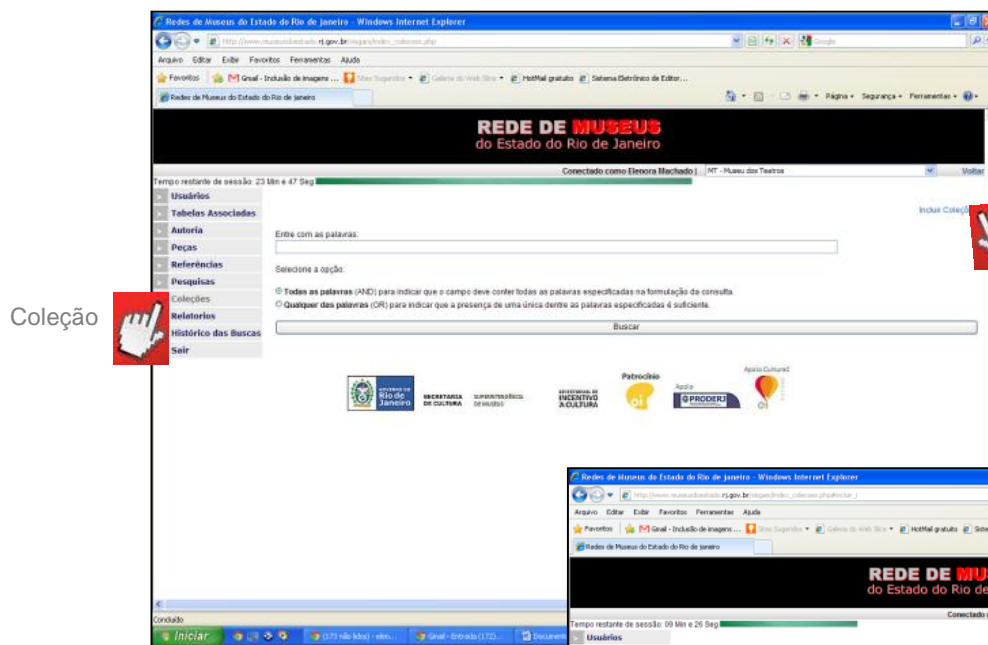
Coleção

Redes de Museus do Estado do Rio de Janeiro - Windows Internet Explorer

http://www.museusdoestado.rj.gov.br/telas/index_colecoes.php

Arquivo Editar Exibir Favoritos Ferramentas Ajuda

Favoritos | Gmail - Inclusão de imagens ... | Sites Sugeridos | Galeria do Web Slice | HotMail gratuito | Sistema Eletrônico de Editor...

Redes de Museus do Estado do Rio de Janeiro

Página Segurança Ferramentas

REDE DE MUSEUS
do Estado do Rio de Janeiro

Conectado como Elenora Machado | MT - Museu dos Teatros | Voltar

Tempo restante de sessão: 23 Min e 47 Seg

Usuários
Tabelas Associadas
Autoria
Peças
Referências
Pesquisas
Coleções
Relatorios
Histórico das Buscas
Sair

Incluir Coleção

Entre com as palavras:

Selecione a opção:

Todas as palavras (AND) para indicar que o campo deve conter todas as palavras especificadas na formulação da consulta.

Qualquer das palavras (OR) para indicar que a presença de uma única dentre as palavras especificadas é suficiente.

Buscar

Governo do Rio de Janeiro | Secretaria de Cultura | Superintendência de Museus | Incentivo à Cultura | Patrocínio | Apoio | PRODERJ | Apoio Cultural

Concluído

Iniciar | (173 não lidos) - elen... | Gmail - Entrada (172)... | Document

Redes de Museus do Estado do Rio de Janeiro - Windows Internet Explorer

http://www.museusdoestado.rj.gov.br/telas/index_colecoes.php#incluir_i

Arquivo Editar Exibir Favoritos Ferramentas Ajuda

Favoritos | Gmail - Inclusão de imagens ... | Sites Sugeridos | Galeria do Web Slice | HotMail gratuito | Siste

Redes de Museus do Estado do Rio de Janeiro

REDE DE MU
do Estado do Rio de

Conectado

Tempo restante de sessão: 09 Min e 26 Seg

Usuários